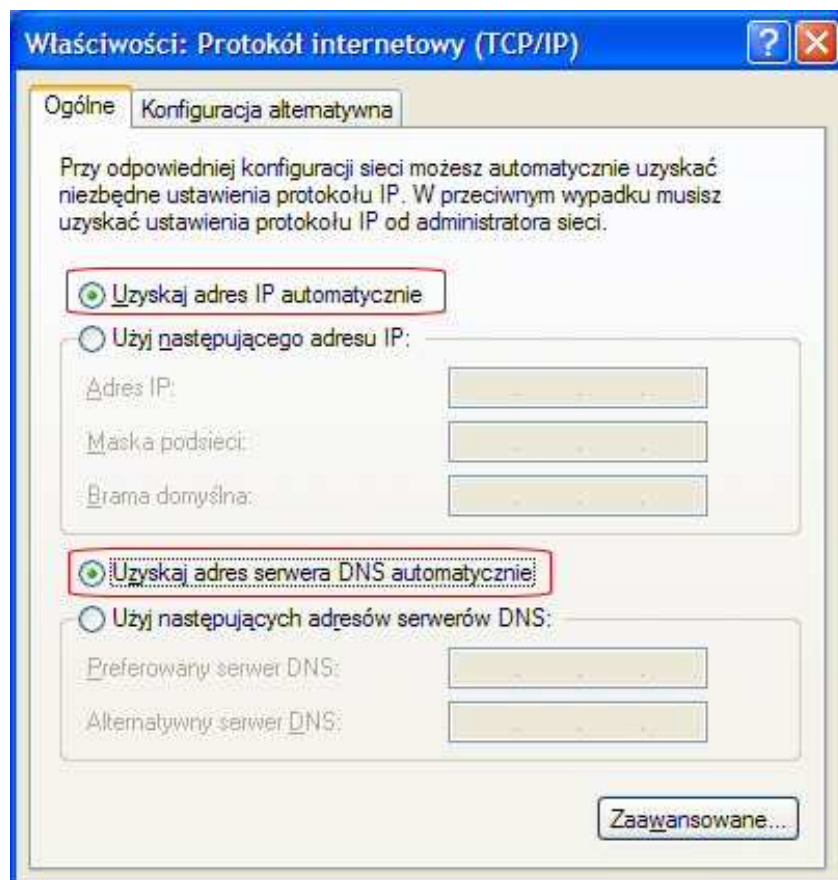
Właściwości: Protokół internetowy (TCP/IP)

Ogólne | Konfiguracja alternatywna

Przy odpowiedniej konfiguracji sieci możesz automatycznie uzyskać niezbędne ustawienia protokołu IP. W przeciwnym wypadku musisz uzyskać ustawienia protokołu IP od administratora sieci.

Uzyskaj adres IP automatycznie

Użyj następującego adresu IP:

Adres IP:

Maska podsieci:

Brama domyślna:

Uzyskaj adres serwera DNS automatycznie

Użyj następujących adresów serwerów DNS:

Preferowany serwer DNS:

Alternatywny serwer DNS:

Zaawansowane...